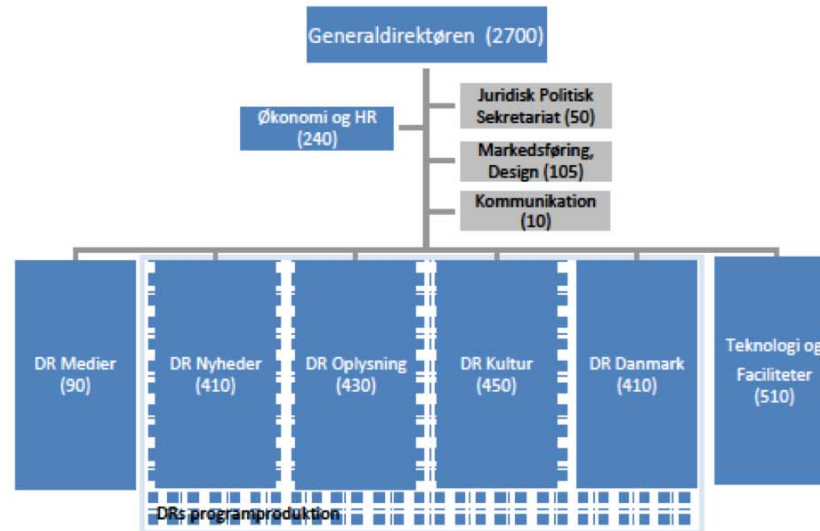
Generaldirektøren (2700)

Økonomi og HR (240)

Juridisk Politisk Sekretariat (50)

Markedsføring, Design (105)

Kommunikation (10)

DR Medier (90)

DR Nyheder (410)

DR Oplysning (430)

DR Kultur (450)

DR Danmark (410)

Teknologi og Faciliteter (510)

DRs programproduktion